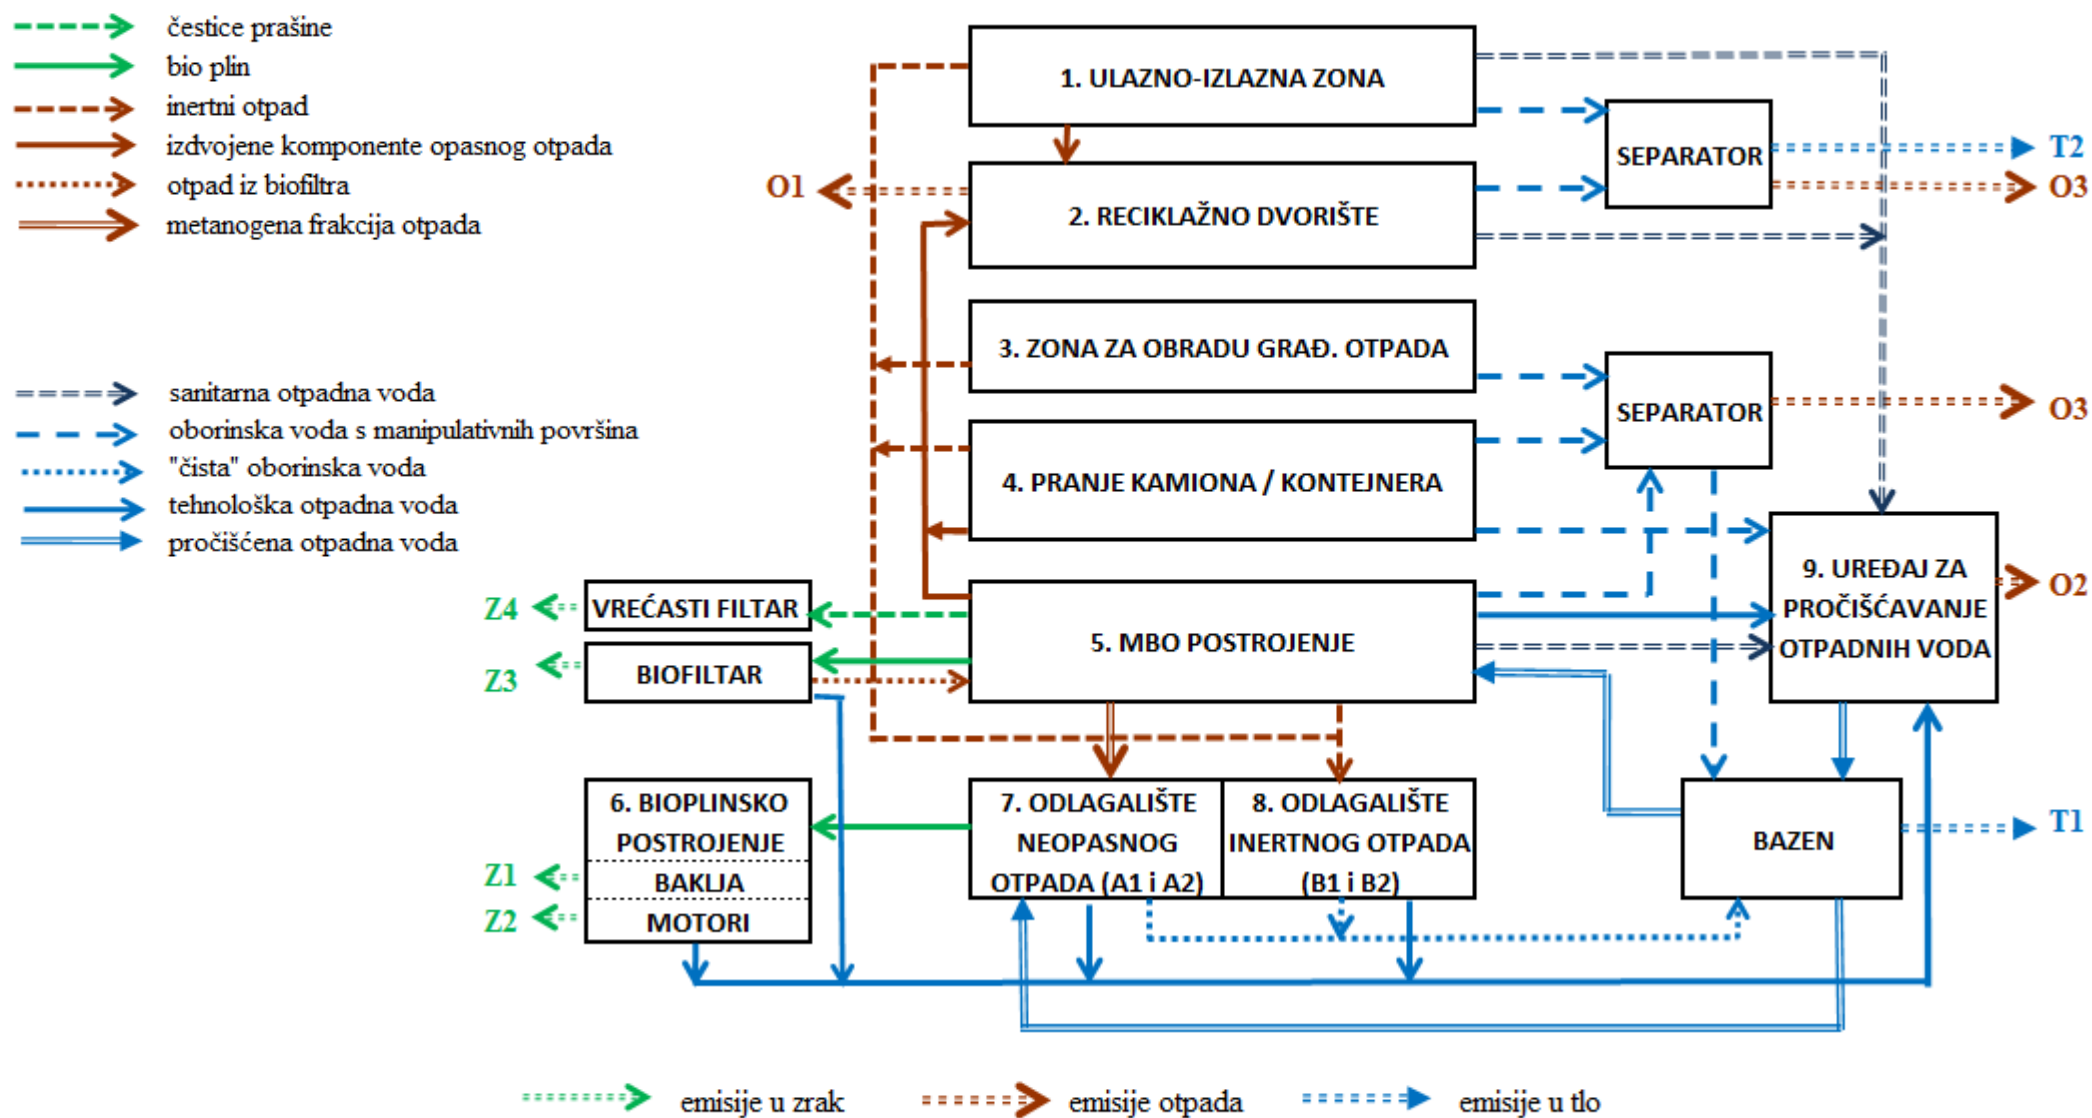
čestice prašine
bio plin
inertni otpad
izdvojene komponente opasnog otpada
otpad iz biofiltra
metanogena frakcija otpada

sanitarna otpadna voda
oborinska voda s manipulativnih površina
"čista" oborinska voda
tehnološka otpadna voda
pročišćena otpadna voda

1. ULAZNO-IZLAZNA ZONA
2. RECIKLAŽNO DVORIŠTE
3. ZONA ZA OBRADU GRAĐ. OTPADA
4. PRANJE KAMIONA / KONTEJNERA
5. MBO POSTROJENJE
SEPARATOR
SEPARATOR
9. UREĐAJ ZA PROČIŠĆAVANJE OTPADNIH VODA
VREĆASTI FILTAR
BIOFILTAR
6. BIOPLINSKO POSTROJENJE
BAKLJA
MOTORI
7. ODLAGALIŠTE NEOPASNOG OTPADA (A1 i A2)
8. ODLAGALIŠTE INERTNOG OTPADA (B1 i B2)
BAZEN

O1
T2
O3
O3
O2
T1
Z4
Z3
Z1
Z2

emisije u zrak
emisije otpada
emisije u tlo